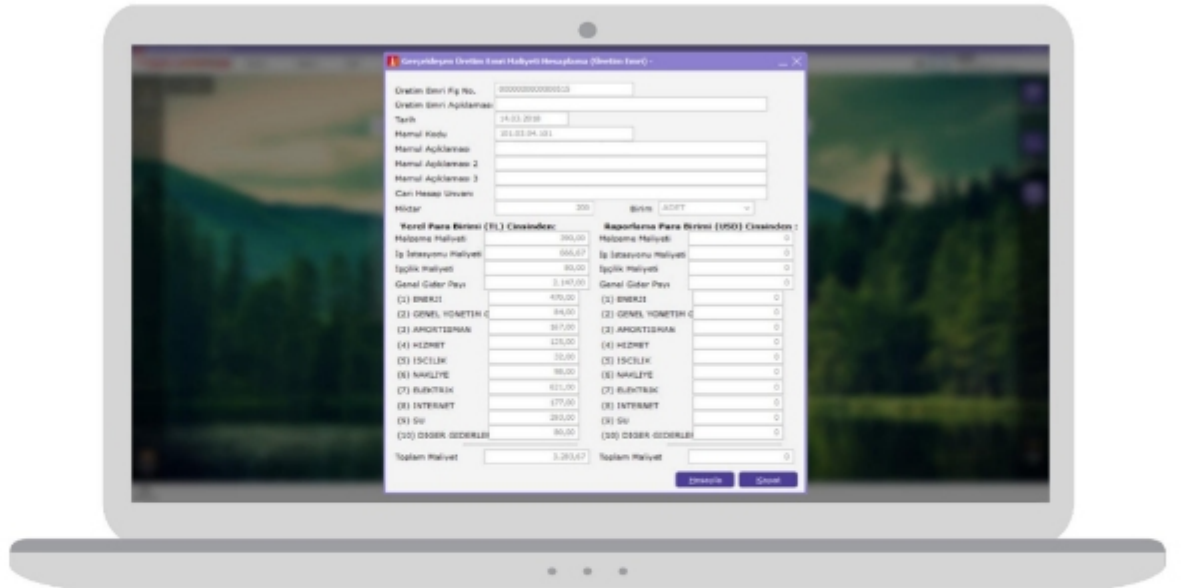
Gerçekleşen Üretim Emri Maliyeti Hesaplama (Üretim Emri) -

Üretim Emri Fiş No. 0000000000000015
Üretim Emri Açıklaması
Tarih 14.03.2018
Mamul Kodu 101.03.04.101
Mamul Açıklaması
Mamul Açıklaması 2
Mamul Açıklaması 3
Cari Hesap Unvanı
Miktar 300 Birim ADET

Yerel Para Birimi (TL) Cinsinden:
Malzeme Maliyeti 390,00
İş İstasyonu Maliyeti 666,67
İşçilik Maliyeti 80,00
Genel Gider Payı 2.147,00
(1) ENERJI 470,00
(2) GENEL YONETIM G 84,00
(3) AMORTISMAN 167,00
(4) HIZMET 125,00
(5) ISCILIK 32,00
(6) NAKLIYE 98,00
(7) ELEKTRIK 621,00
(8) INTERNET 177,00
(9) SU 283,00
(10) DIGER GIDERLER 90,00
Toplam Maliyet 3.283,67

Raporlama Para Birimi (USD) Cinsinden:
Malzeme Maliyeti 0
İş İstasyonu Maliyeti 0
İşçilik Maliyeti 0
Genel Gider Payı 0
(1) ENERJI 0
(2) GENEL YONETIM G 0
(3) AMORTISMAN 0
(4) HIZMET 0
(5) ISCILIK 0
(6) NAKLIYE 0
(7) ELEKTRIK 0
(8) INTERNET 0
(9) SU 0
(10) DIGER GIDERLER 0
Toplam Maliyet 0

Hesapla İptal